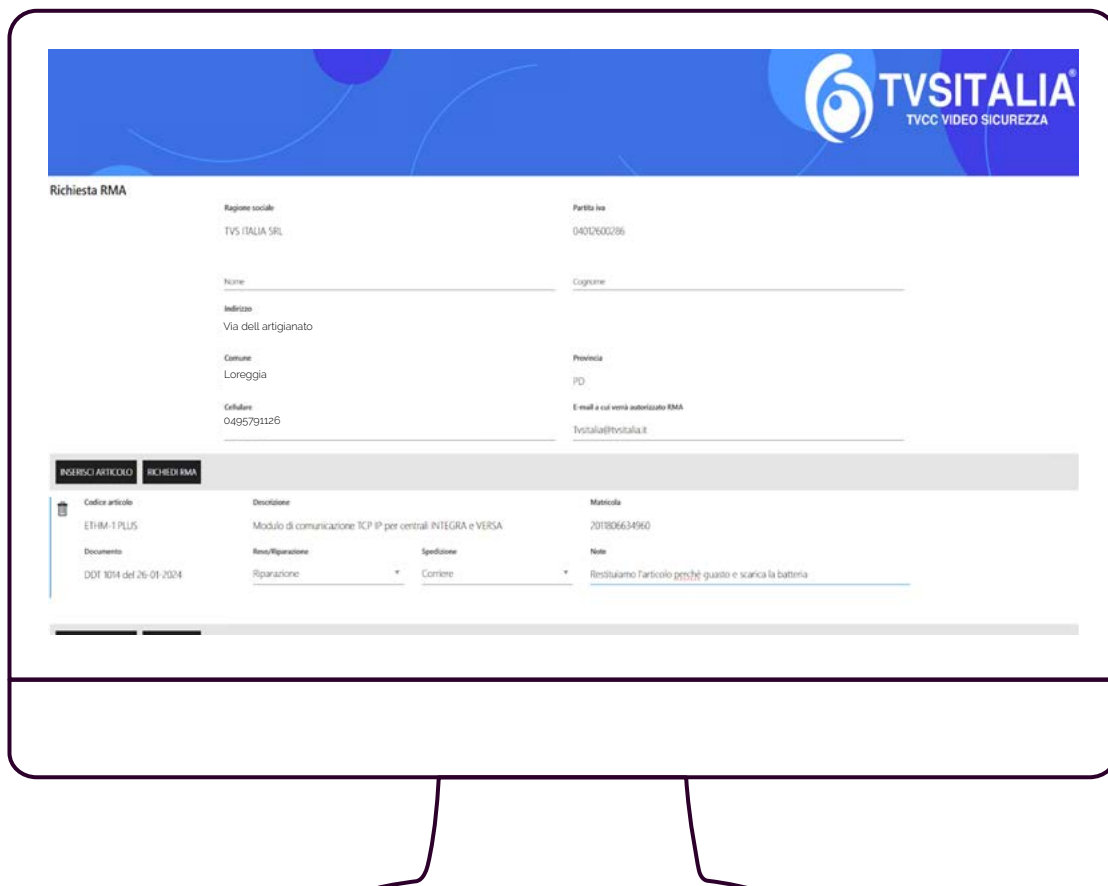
TVSITALIA®
TVCC VIDEO SICUREZZA

Richiesta RMA

Ragione sociale
TVS ITALIA SRL

Partita iva
04012600286

Nome

Cognome

Indirizzo
Via dell artigianato

Comune
Loreggia

Provincia
PD

Cellulare
0495791126

E-mail a cui verrà autorizzato RMA
Tvsitalia@tvsitalia.it

INSERISCI ARTICOLO
RICHIEDI RMA

Codice articolo
ETHM-1 PLUS

Descrizione
Modulo di comunicazione TCP IP per centrali INTEGRA e VERSA

Matricola
201806634960

Documento
DDT 1014 del 26-01-2024

Reso/Riparazione
Riparazione

Spedizione
Corriere

Note
Restituiamo l'articolo perché guasto e scarica la batteria